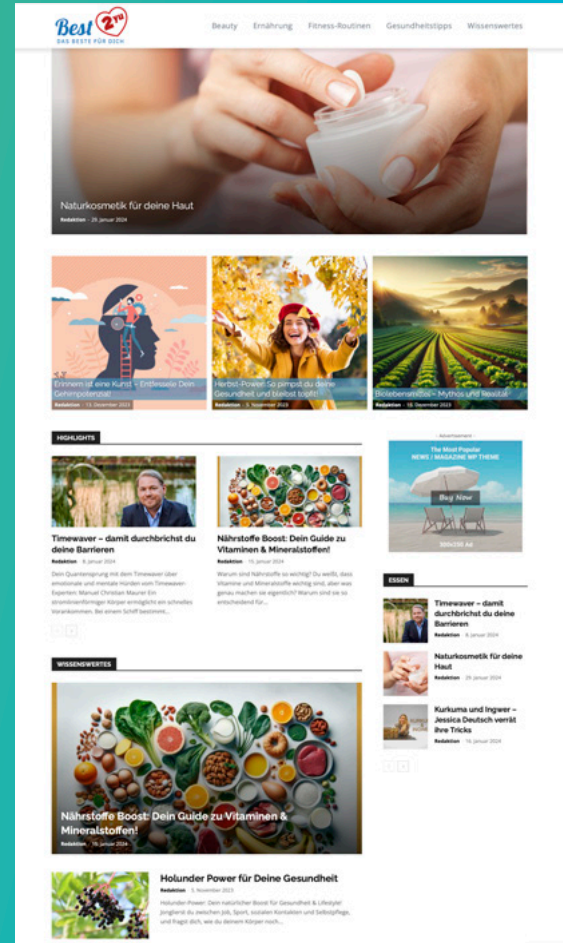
Best 2YU
DAS BESTE FÜR DICH

Beauty Ernährung Fitness-Routinen Gesundheitstipps Wissenswertes

Naturkosmetik für deine Haut
Redaktion - 29. Januar 2024

Erinnern ist eine Kunst – Entfessele Dein Gehirnpotenzial!
Redaktion - 13. Dezember 2023

Herbst-Power: So pimpst du deine Gesundheit und bleibst topfit!
Redaktion - 5. November 2023

Biolebensmittel – Mythos und Realität
Redaktion - 18. Dezember 2023

HIGHLIGHTS

Timewaver – damit durchbrichst du deine Barrieren
Redaktion - 8. Januar 2024
Dein Quantensprung mit dem Timewaver über emotionale und mentale Hürden vom Timewaver-Experten: Manuel Christian Maurer Ein stromlinienförmiger Körper ermöglicht ein schnelles Vorankommen. Bei einem Schiff bestimmt...

Nährstoffe Boost: Dein Guide zu Vitaminen & Mineralstoffen!
Redaktion - 15. Januar 2024
Warum sind Nährstoffe so wichtig? Du weißt, dass Vitamine und Mineralstoffe wichtig sind, aber was genau machen sie eigentlich? Warum sind sie so entscheidend für...

- Advertisement -
The Most Popular
NEWS / MAGAZINE WP THEME
Buy Now
300x250 Ad

ESSEN

Timewaver – damit durchbrichst du deine Barrieren
Redaktion - 8. Januar 2024

Naturkosmetik für deine Haut
Redaktion - 29. Januar 2024

Kurkuma und Ingwer – Jessica Deutsch verrät ihre Tricks
Redaktion - 16. Januar 2024

WISSENSWERTES

Nährstoffe Boost: Dein Guide zu Vitaminen & Mineralstoffen!
Redaktion - 15. Januar 2024

Holunder Power für Deine Gesundheit
Redaktion - 5. November 2023
Holunder-Power: Dein natürlicher Boost für Gesundheit & Lifestyle! Jonglierst du zwischen Job, Sport, sozialen Kontakten und Selbstpflege, und fragst dich, wie du deinem Körper noch...